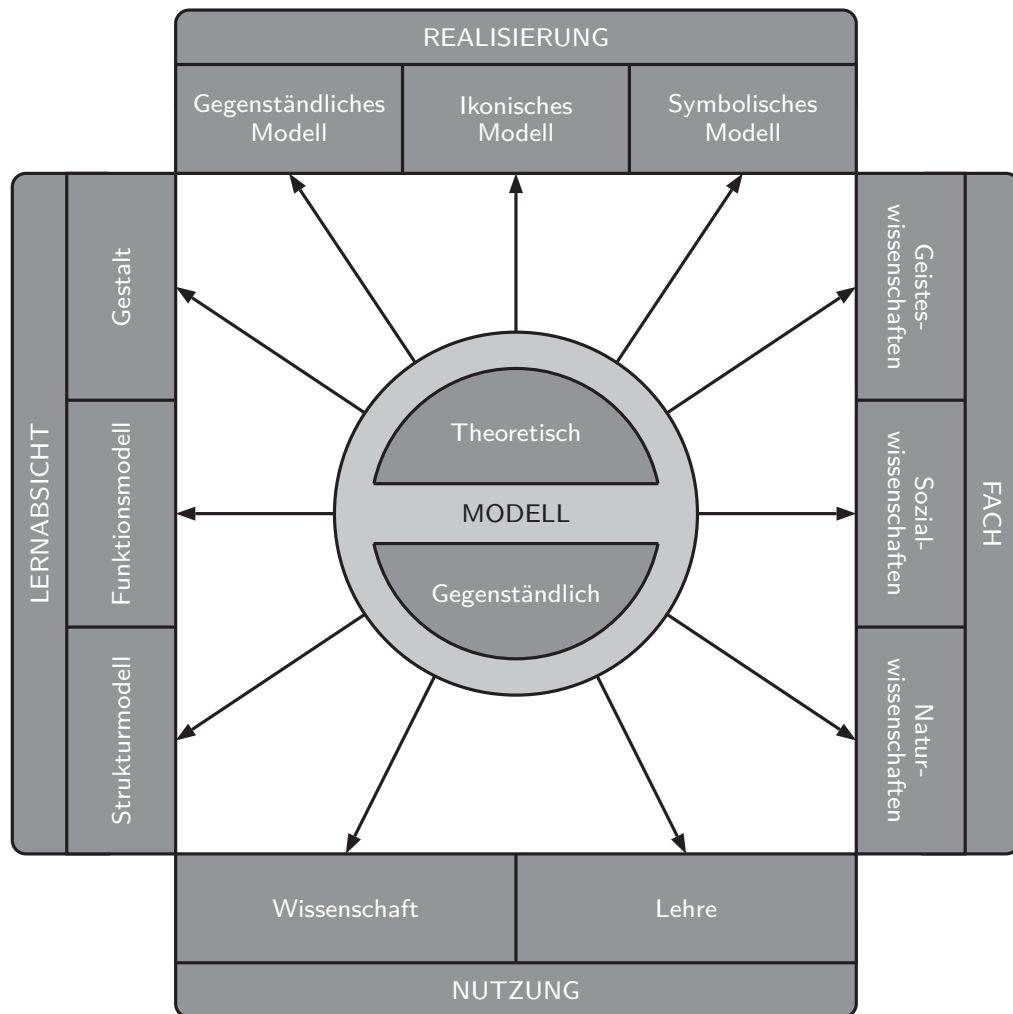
REALISIERUNG

Gegenständliches Modell

Ikonisches Modell

Symbolisches Modell

LERNABSICHT

Gestalt

Funktionsmodell

Strukturmodell

Theoretisch

MODELL

Gegenständlich

FACH

Geisteswissenschaften

Sozialwissenschaften

Naturwissenschaften

Wissenschaft

Lehre

NUTZUNG